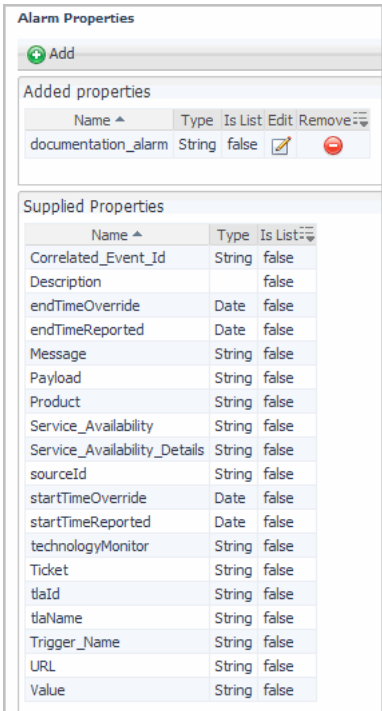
Alarm Properties

Add

Added properties

| Name | Type | Is List | Edit | Remove |
|---|---|---|---|---|
| documentation_alarm | String | false | | |

Supplied Properties

| Name | Type | Is List |
|---|---|---|
| Correlated_Event_Id | String | false |
| Description | | false |
| endTimeOverride | Date | false |
| endTimeReported | Date | false |
| Message | String | false |
| Payload | String | false |
| Product | String | false |
| Service_Availability | String | false |
| Service_Availability_Details | String | false |
| sourceId | String | false |
| startTimeOverride | Date | false |
| startTimeReported | Date | false |
| technologyMonitor | String | false |
| Ticket | String | false |
| tlaId | String | false |
| tlaName | String | false |
| Trigger_Name | String | false |
| URL | String | false |
| Value | String | false |